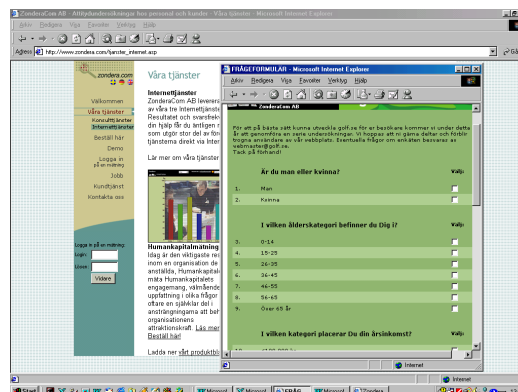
ZonderaCom AB - Attitydundersökningar hos personal och kunder - Våra tjänster - Microsoft Internet Explorer

Arkiv Redigera Visa Favoriter Verktyg Hjälp

Adress http://www.zondera.com/tjanster_internet.asp

zondera.com

Välkommen
Våra tjänster
Konsulttjänster
Internettjänster
Beställ här
Demo
Logga in på en mätning
Jobb
Kundtjänst
Kontakta oss

Logga in på en mätning:
Login:
Lösen:
Vidare

Våra tjänster

Internettjänster
ZonderaCom AB leverera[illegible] av våra tre Internettjänst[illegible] Resultatet och svarsfrekv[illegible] din hjälp får du antingen r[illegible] som utgör stor del av för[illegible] tjänsterna direkt via Inter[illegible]

Lär mer om våra tjänster

Humankapitalmätning
Idag är den viktigaste res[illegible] inom en organisation de anställda. Humankapital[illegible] mäta Humankapitalets engagemang, välmående uppfattning i olika frågor oftare en självklar del i ansträngningarna att beh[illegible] organisationens attraktionskraft. Läs mer Beställ här!

Ladda ner vår produktbl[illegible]

FRÅGEFORMULÄR - Microsoft Internet Explorer

Arkiv Redigera Visa Favoriter Verktyg Hjälp

ZonderaCom AB

För att på bästa sätt kunna utveckla golf.se för er besökare kommer vi under detta år att genomföra en rad enkätundersökningar. Vi hoppas att ni gärna deltar och förblir trogna användare av vår webbplats. Eventuella frågor om enkäten besvaras av webmaster@golf.se.
Tack på förhand!

Är du man eller kvinna? Välj:
1. Man
2. Kvinna

I vilken ålderskategori befinner Du dig i? Välj:
3. 0-14
4. 15-25
5. 26-35
6. 36-45
7. 46-55
8. 56-65
9. Över 65 år

I vilken kategori placerar Du din årsinkomst? Välj:

Internet

Start | Microsof... | Microsof... | FRÅG... | Microsof... | Zondera...